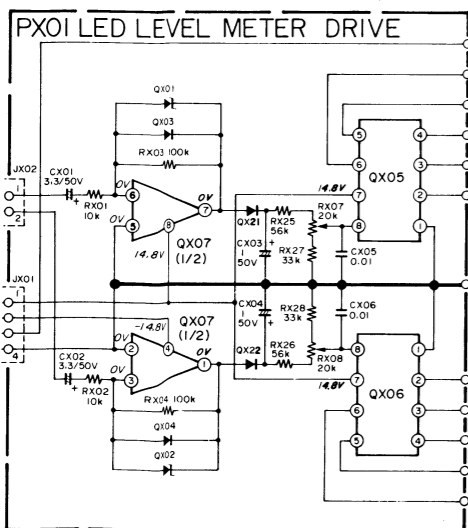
PX01 LED LEVEL METER DRIVE

QX01
QX03
RX03 100k
JX02
CX01 3.3/50V
RX01 10k
0V
6
7
0V
5
8
0V
14.8V
QX07 (1/2)
1
2
QX21
RX25 56k
RX07 20k
CX03 1 50V
RX27 33k
CX05 0.01
14.8V
QX05
6
4
3
2
5
8
1
JX01
4
CX04 1 50V
RX28 33k
CX06 0.01
-14.8V
QX07 (1/2)
0V
2
4
0V
3
1
CX02 3.3/50V
RX02 10k
QX22
RX26 56k
RX08 20k
RX04 100k
QX04
QX02
14.8V
QX06
8
7
6
5
1
2
3
4